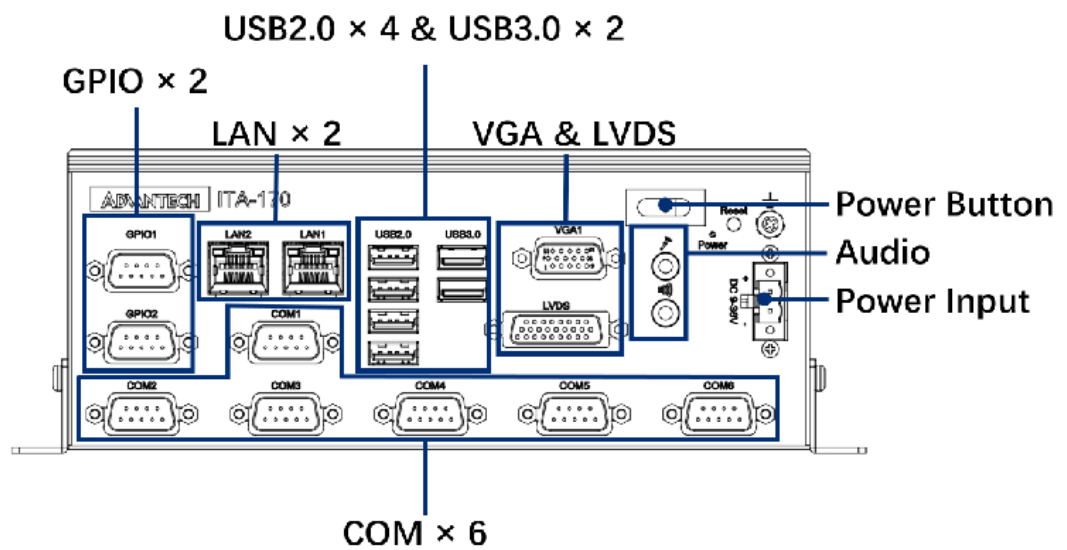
USB2.0 × 4 & USB3.0 × 2

GPIO × 2

LAN × 2

VGA & LVDS

ADVANTECH ITA-170

GPIO1

LAN2 LAN1

USB2.0 USB3.0

VGA1

Reset

Power

Power Button

Audio

Power Input

DC 9-36V

GPIO2

COM1

LVDS

COM2 COM3 COM4 COM5 COM6

COM × 6